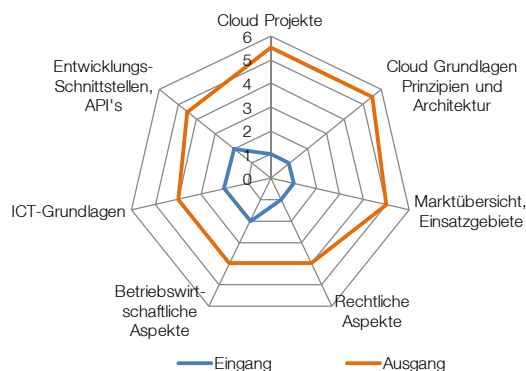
Cloud Projekte
6
5
4
3
2
1
0
Cloud Grundlagen Prinzipien und Architektur
Marktübersicht, Einsatzgebiete
Rechtliche Aspekte
Betriebswirtschaftliche Aspekte
ICT-Grundlagen
Entwicklungs-Schnittstellen, API's
Eingang
Ausgang